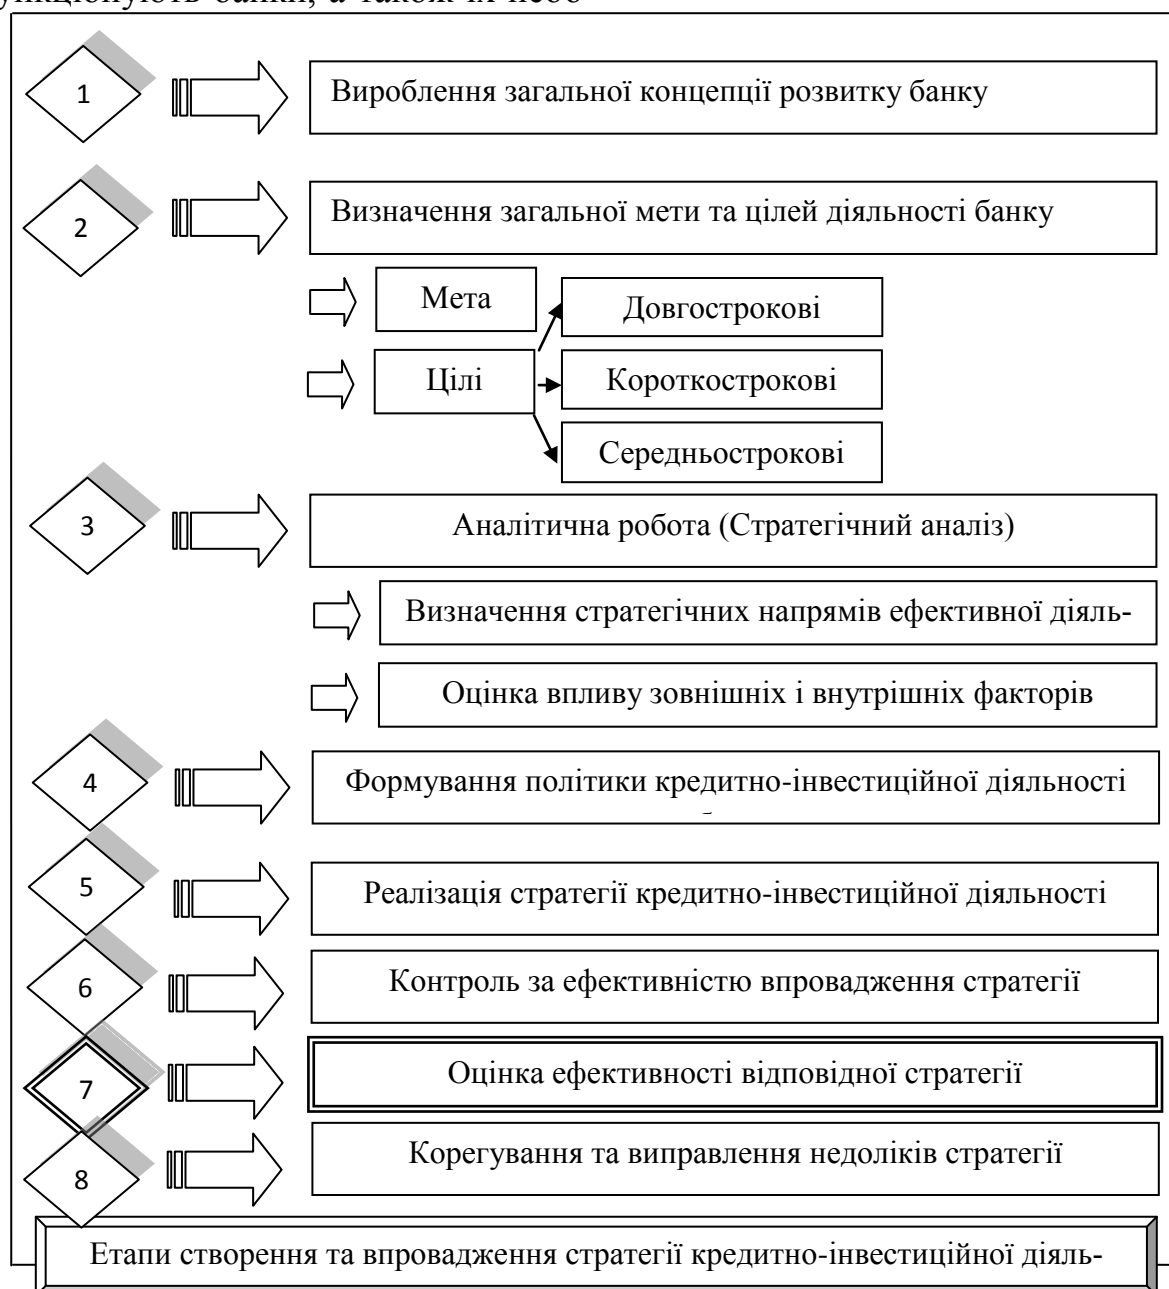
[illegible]ункціонують банки, а також ті небо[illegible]

1

Вироблення загальної концепції розвитку банку

2

Визначення загальної мети та цілей діяльності банку

Мета

Цілі

Довгострокові

Короткострокові

Середньострокові

3

Аналітична робота (Стратегічний аналіз)

Визначення стратегічних напрямів ефективної діяль-

Оцінка впливу зовнішніх і внутрішніх факторів

4

Формування політики кредитно-інвестиційної діяльності

5

Реалізація стратегії кредитно-інвестиційної діяльності

6

Контроль за ефективністю впровадження стратегії

7

Оцінка ефективності відповідної стратегії

8

Корегування та виправлення недоліків стратегії

Етапи створення та впровадження стратегії кредитно-інвестиційної діяль-